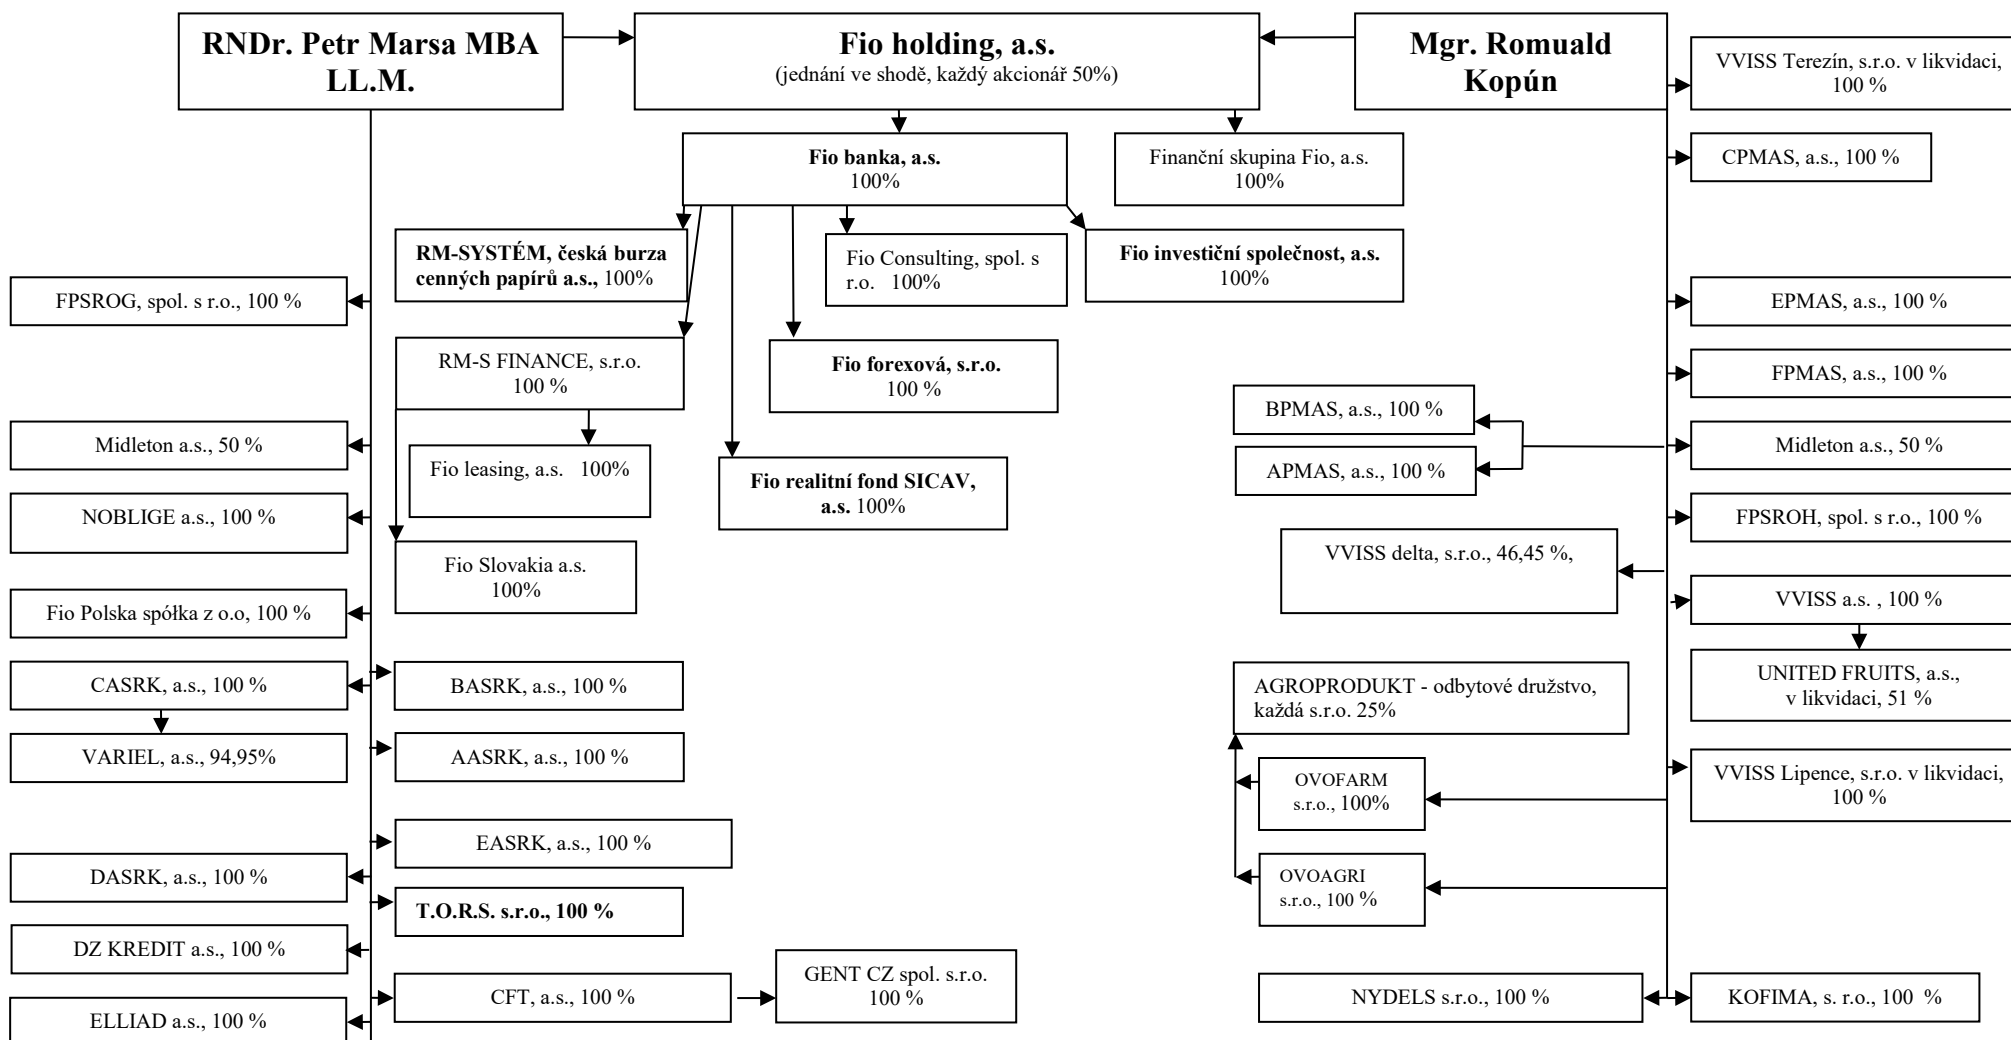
RNDr. Petr Marsa MBA LL.M.

Fio holding, a.s.
(jednání ve shodě, každý akcionář 50%)

Mgr. Romuald Kopún

VVISS Terezín, s.r.o. v likvidaci, 100 %

Fio banka, a.s.
100%

Finanční skupina Fio, a.s.
100%

CPMAS, a.s., 100 %

RM-SYSTÉM, česká burza cenných papírů a.s., 100%

Fio Consulting, spol. s r.o. 100%

Fio investiční společnost, a.s.
100%

FPSROG, spol. s r.o., 100 %

EPMAS, a.s., 100 %

RM-S FINANCE, s.r.o.
100 %

Fio forexová, s.r.o.
100 %

FPMAS, a.s., 100 %

BPMAS, a.s., 100 %

Midleton a.s., 50 %

Fio leasing, a.s. 100%

Fio realitní fond SICAV, a.s. 100%

APMAS, a.s., 100 %

Midleton a.s., 50 %

NOBLIGE a.s., 100 %

FPSROH, spol. s r.o., 100 %

Fio Slovakia a.s.
100%

VVISS delta, s.r.o., 46,45 %,

Fio Polska spółka z o.o, 100 %

VVISS a.s. , 100 %

CASRK, a.s., 100 %

BASRK, a.s., 100 %

AGROPRODUKT - odbytové družstvo, každá s.r.o. 25%

UNITED FRUITS, a.s., v likvidaci, 51 %

VARIEL, a.s., 94,95%

AASRK, a.s., 100 %

OVOFARM s.r.o., 100%

VVISS Lipence, s.r.o. v likvidaci, 100 %

EASRK, a.s., 100 %

DASRK, a.s., 100 %

T.O.R.S. s.r.o., 100 %

OVOAGRI s.r.o., 100 %

DZ KREDIT a.s., 100 %

CFT, a.s., 100 %

GENT CZ spol. s.r.o.
100 %

NYDELS s.r.o., 100 %

KOFIMA, s. r.o., 100 %

ELLIAD a.s., 100 %